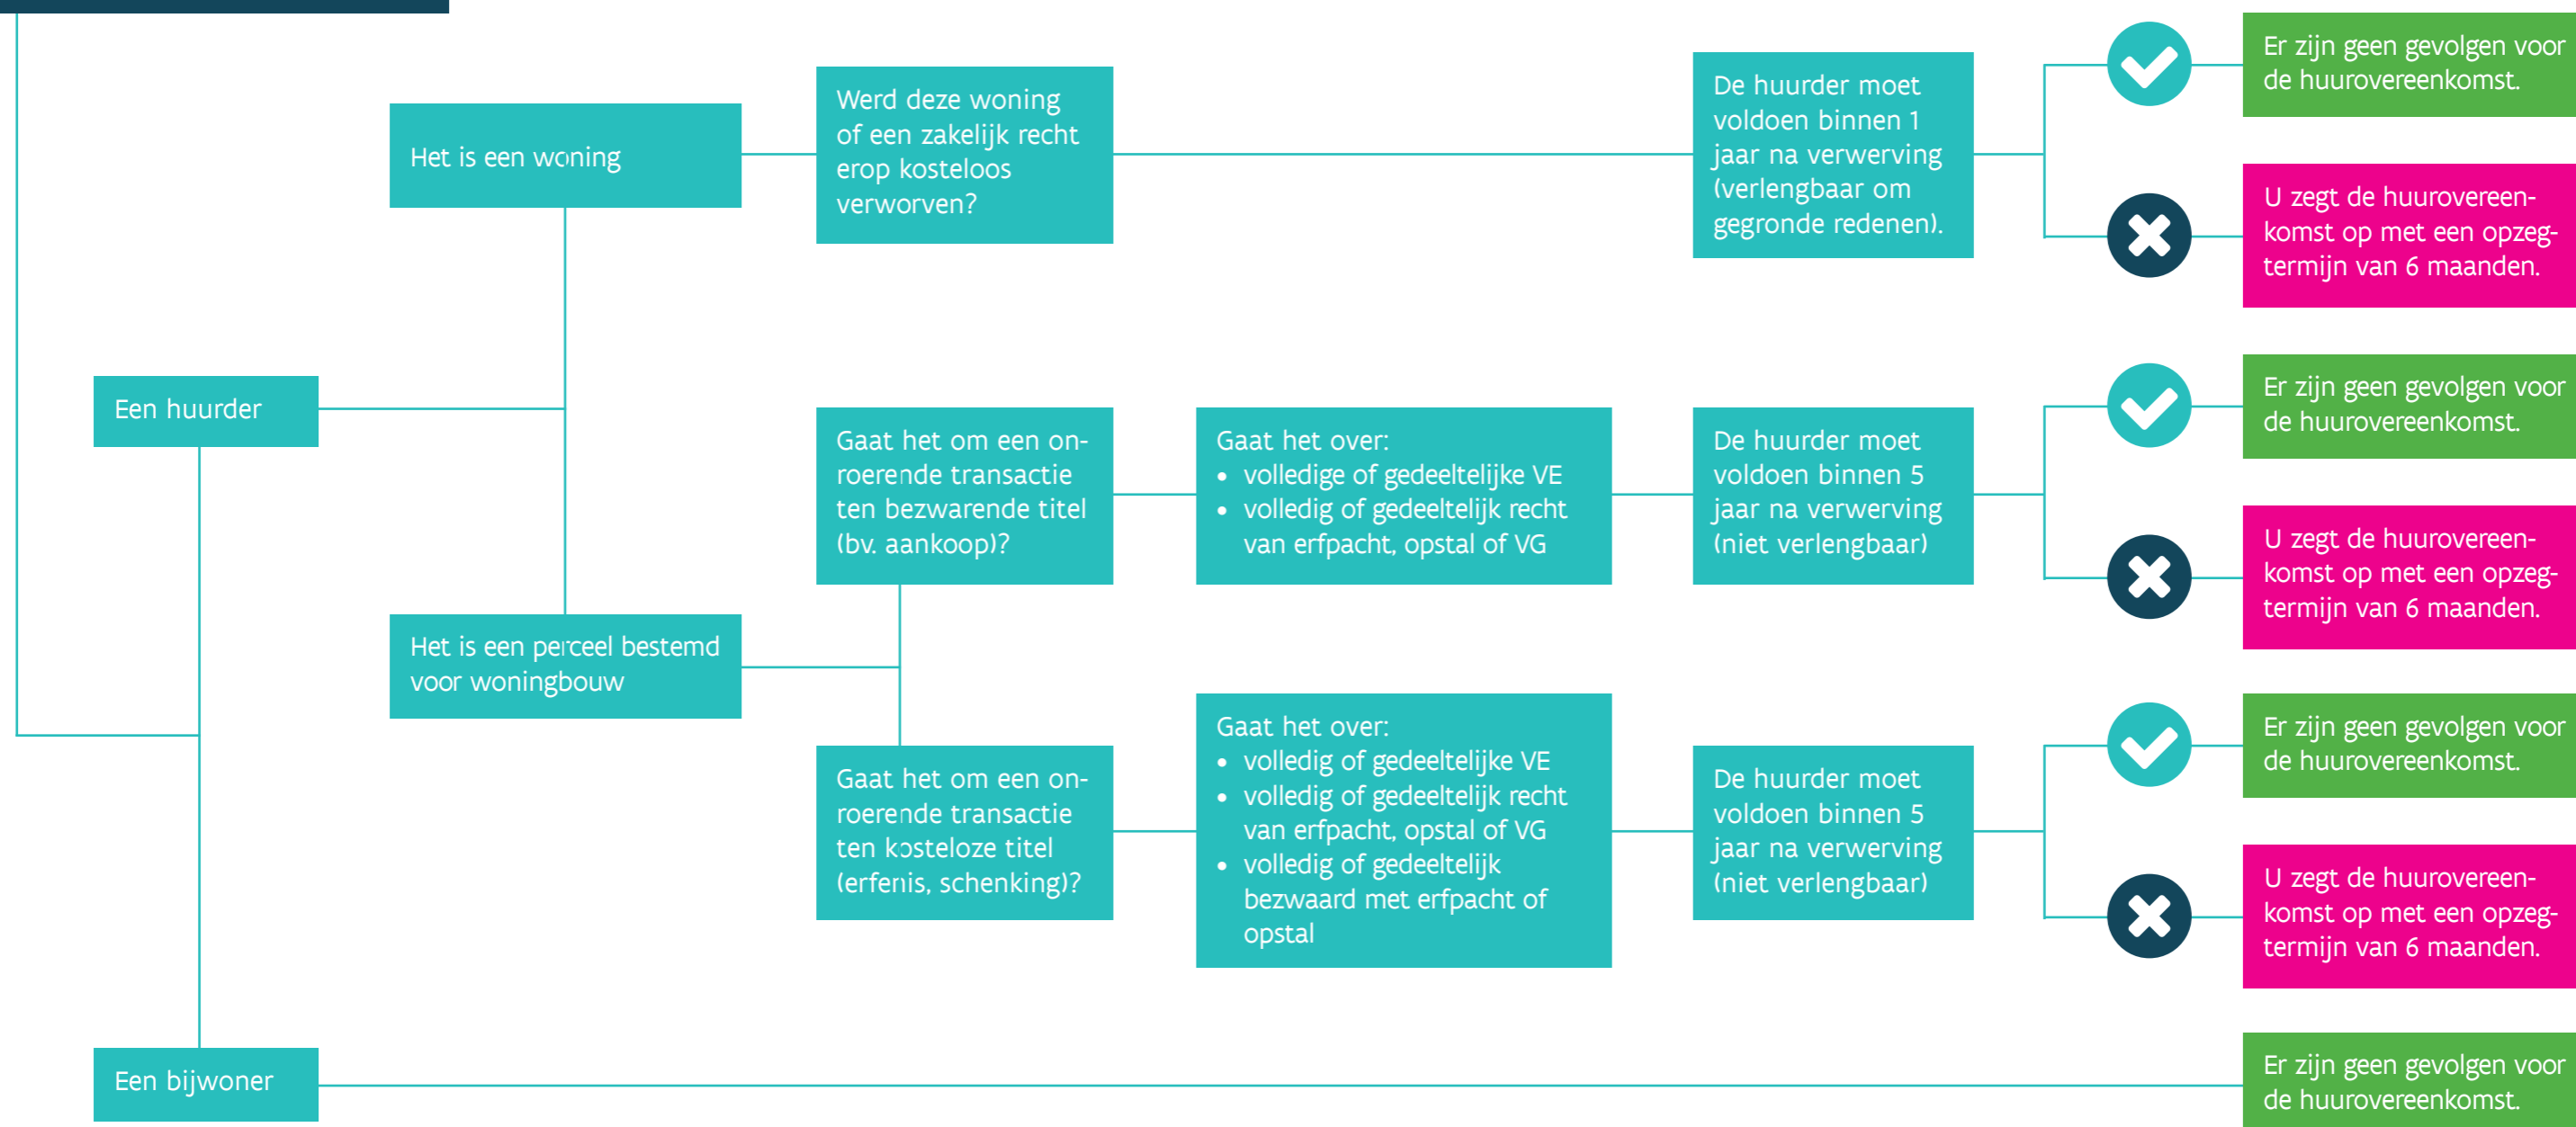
Een huurder

Het is een woning

Werd deze woning of een zakelijk recht erop kosteloos verworven?

De huurder moet voldoen binnen 1 jaar na verwerving (verlengbaar om gegronde redenen).

Er zijn geen gevolgen voor de huurovereenkomst.

U zegt de huurovereenkomst op met een opzegtermijn van 6 maanden.

Het is een perceel bestemd voor woningbouw

Gaat het om een onroerende transactie ten bezwarende titel (bv. aankoop)?

Gaat het over:
• volledige of gedeeltelijke VE
• volledig of gedeeltelijk recht van erfpacht, opstal of VG

De huurder moet voldoen binnen 5 jaar na verwerving (niet verlengbaar)

Er zijn geen gevolgen voor de huurovereenkomst.

U zegt de huurovereenkomst op met een opzegtermijn van 6 maanden.

Gaat het om een onroerende transactie ten kosteloze titel (erfenis, schenking)?

Gaat het over:
• volledig of gedeeltelijke VE
• volledig of gedeeltelijk recht van erfpacht, opstal of VG
• volledig of gedeeltelijk bezwaard met erfpacht of opstal

De huurder moet voldoen binnen 5 jaar na verwerving (niet verlengbaar)

Er zijn geen gevolgen voor de huurovereenkomst.

U zegt de huurovereenkomst op met een opzegtermijn van 6 maanden.

Een bijwoner

Er zijn geen gevolgen voor de huurovereenkomst.